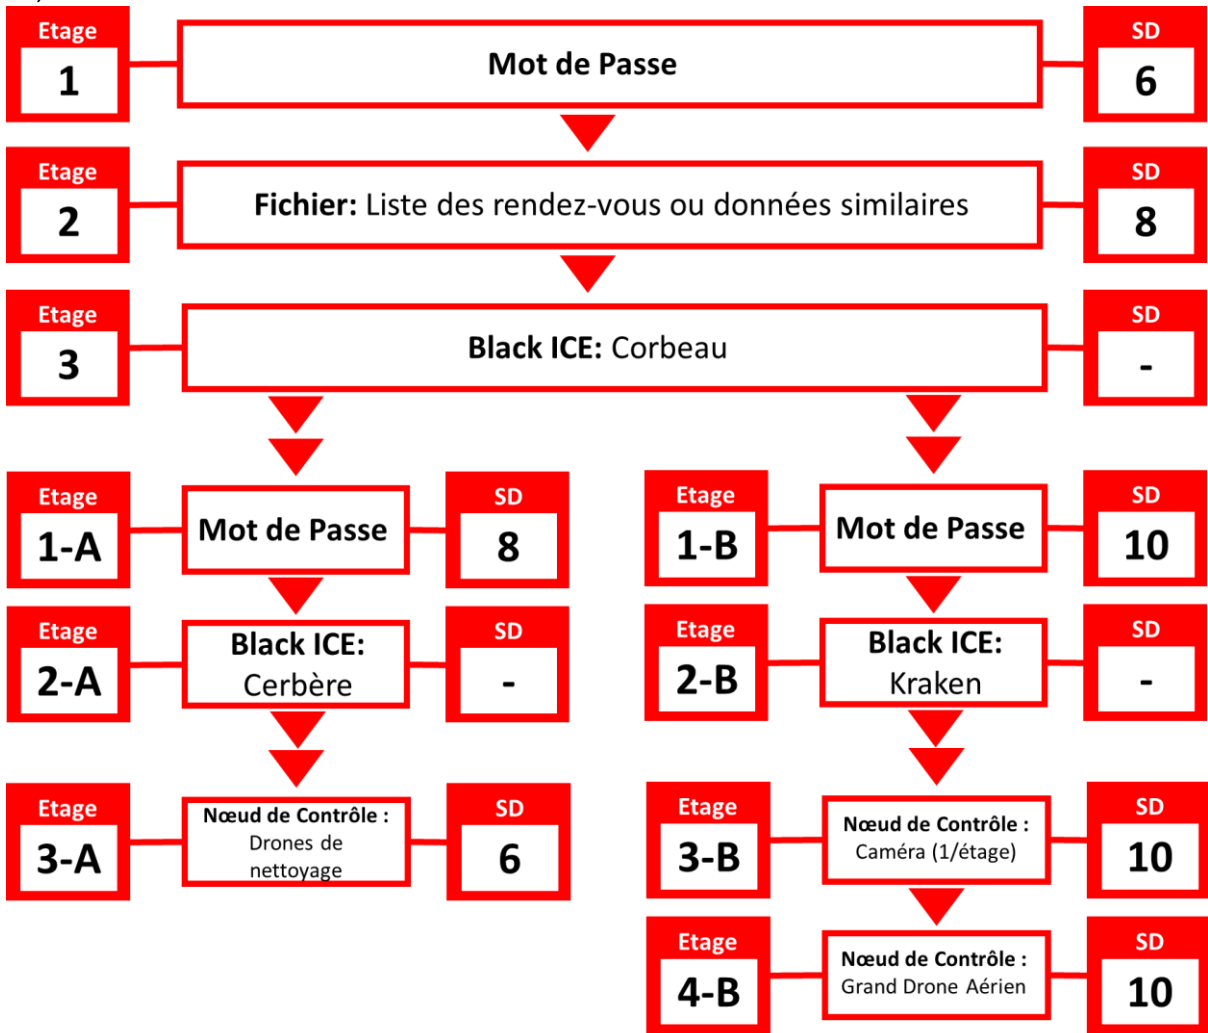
Etage
1

Mot de Passe

SD
6

Etage
2

**Fichier:** Liste des rendez-vous ou données similaires

SD
8

Etage
3

**Black ICE:** Corbeau

SD
-

Etage
1-A

Mot de Passe

SD
8

Etage
2-A

Black ICE:
Cerbère

SD
-

Etage
3-A

Nœud de Contrôle :
Drones de nettoyage

SD
6

Etage
1-B

Mot de Passe

SD
10

Etage
2-B

Black ICE:
Kraken

SD
-

Etage
3-B

Nœud de Contrôle :
Caméra (1/étage)

SD
10

Etage
4-B

Nœud de Contrôle :
Grand Drone Aérien

SD
10